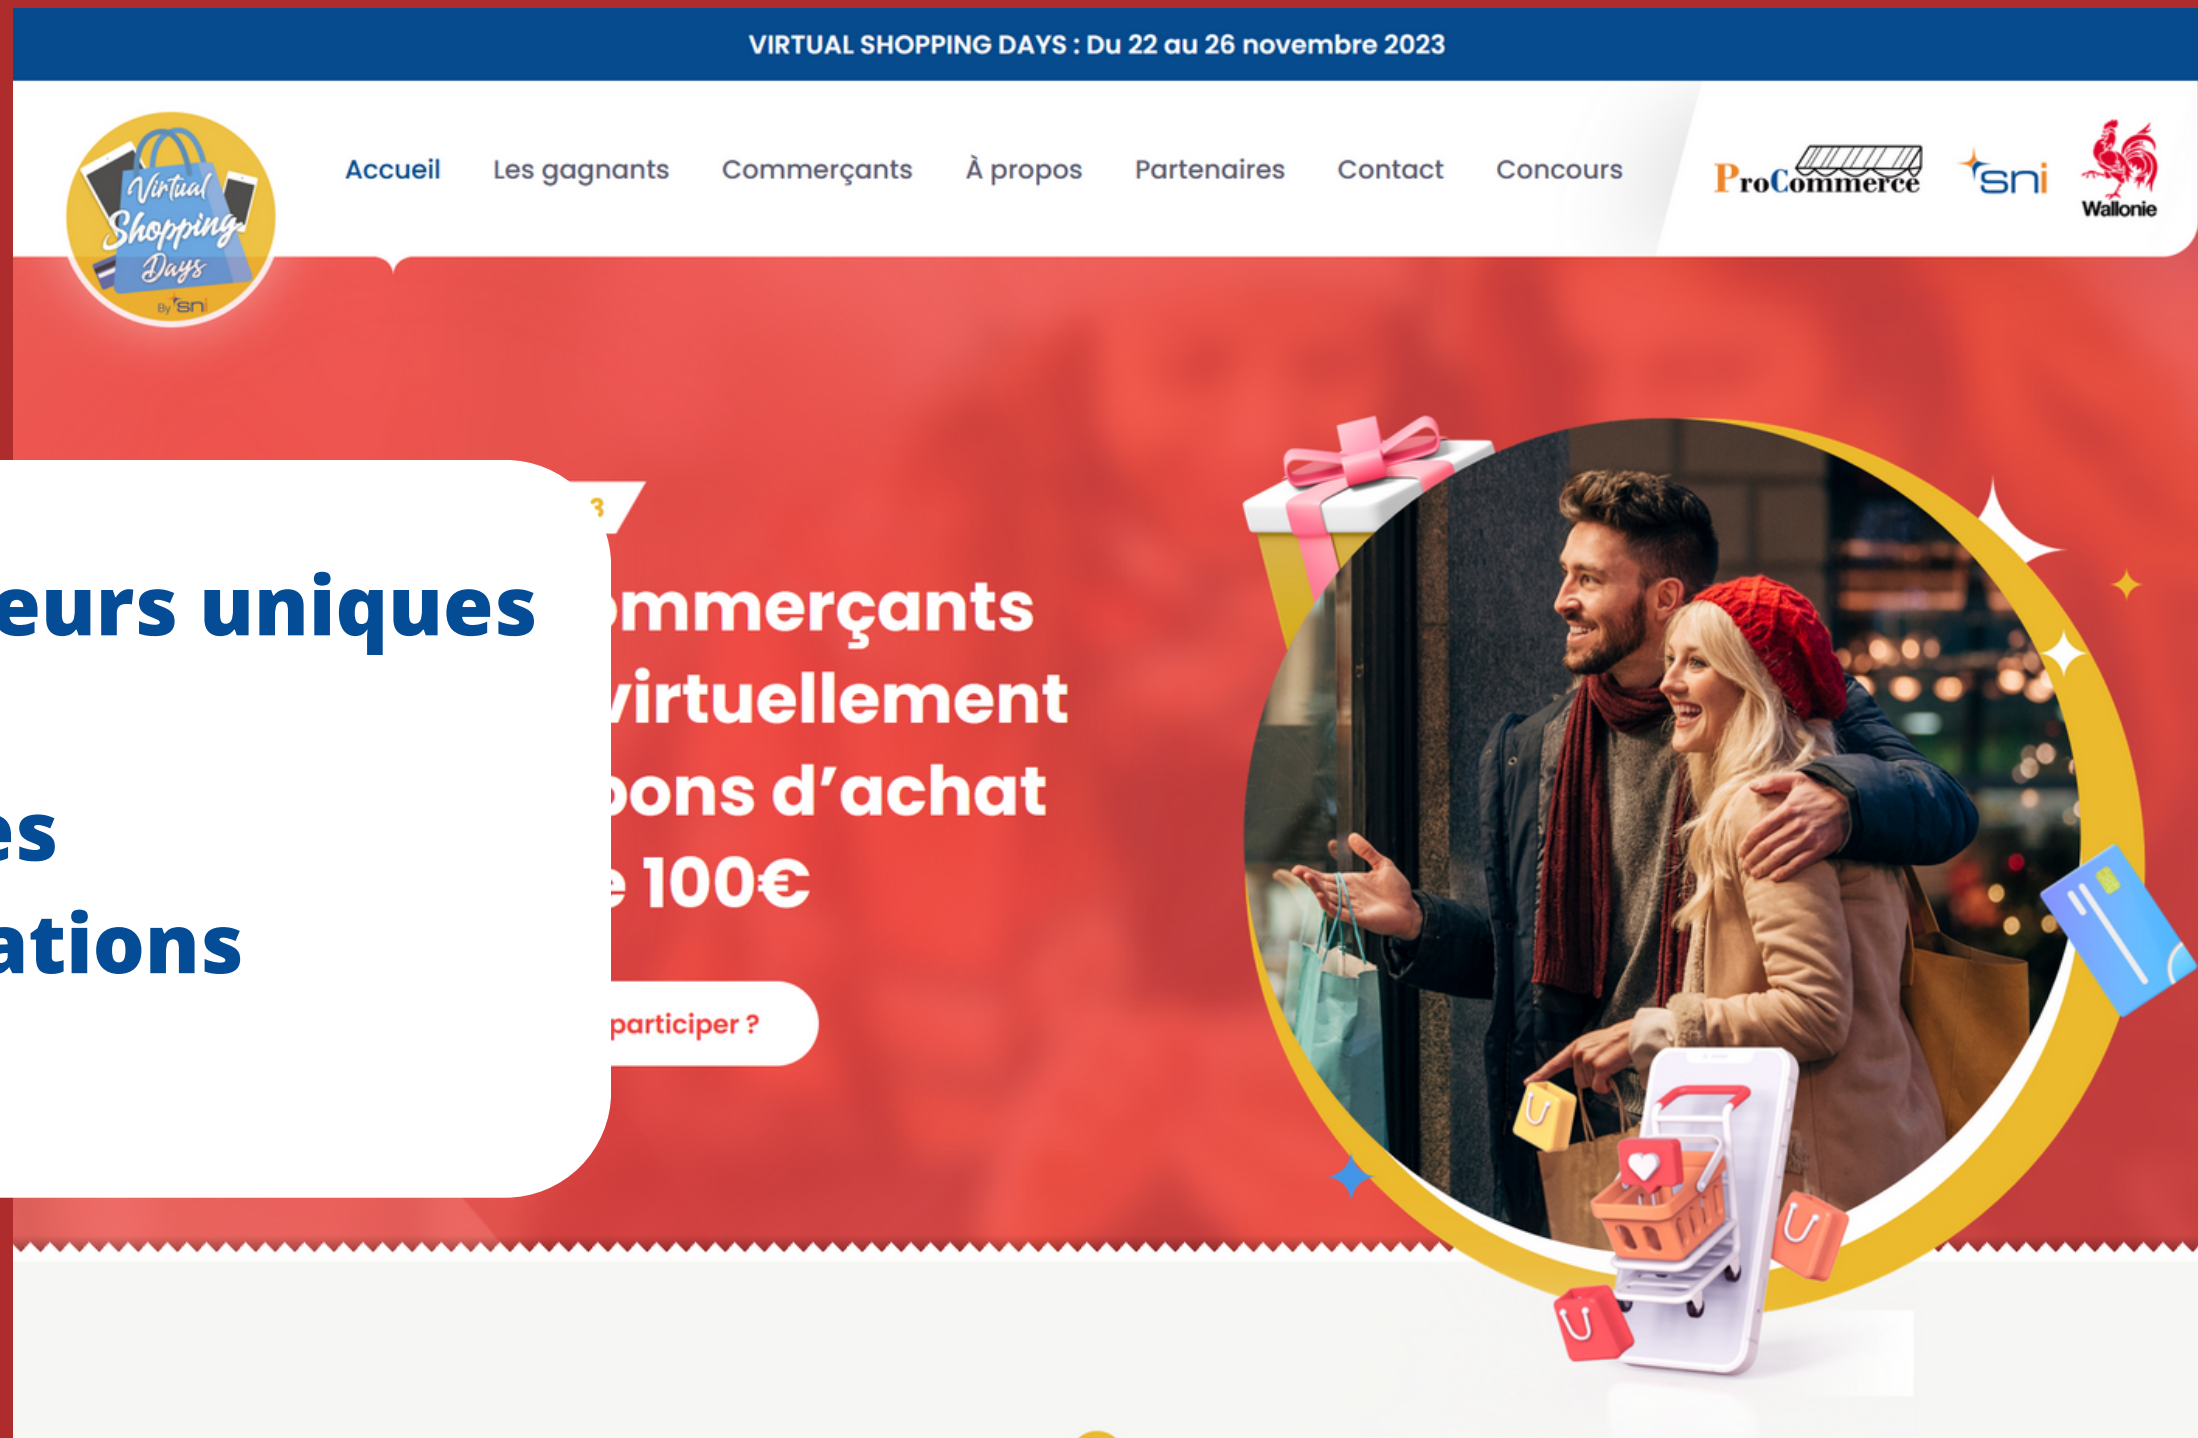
VIRTUAL SHOPPING DAYS : Du 22 au 26 novembre 2023

Virtual Shopping Days By sni

Accueil Les gagnants Commerçants À propos Partenaires Contact Concours

ProCommerce sni Wallonie

3

eurs uniques

es

ations

mmerçants
virtuellement
bons d'achat
e 100€

participer ?